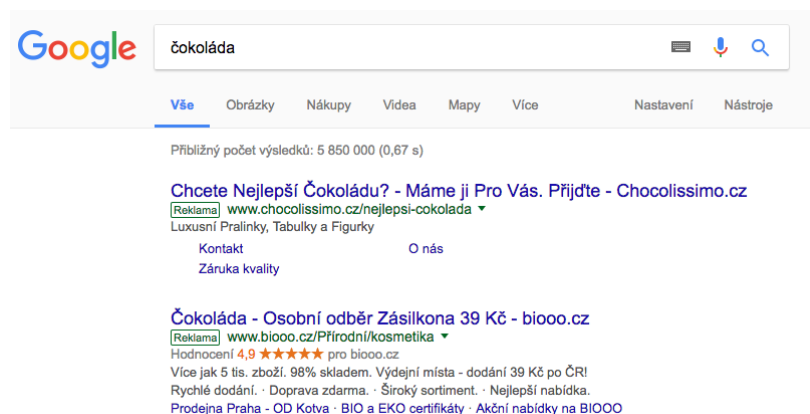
Google

čokoláda

Vše Obrázky Nákupy Videa Mapy Více Nastavení Nástroje

Přibližný počet výsledků: 5 850 000 (0,67 s)

Chcete Nejlepší Čokoládu? - Máme ji Pro Vás. Přijďte - Chocolissimo.cz
Reklama www.chocolissimo.cz/nejlepsi-cokolada
Luxusní Pralinky, Tabulky a Figurky

Kontakt
O nás
Záruka kvality

Čokoláda - Osobní odběr Zásilkona 39 Kč - biooo.cz
Reklama www.biooo.cz/Přírodní/kosmetika
Hodnocení 4,9 ★★★★★ pro biooo.cz
Více jak 5 tis. zboží. 98% skladem. Výdejní místa - dodání 39 Kč po ČR!
Rychlé dodání. · Doprava zdarma. · Široký sortiment. · Nejlepší nabídka.
Prodejna Praha - OD Kotva · BIO a EKO certifikáty · Akční nabídky na BIOOO